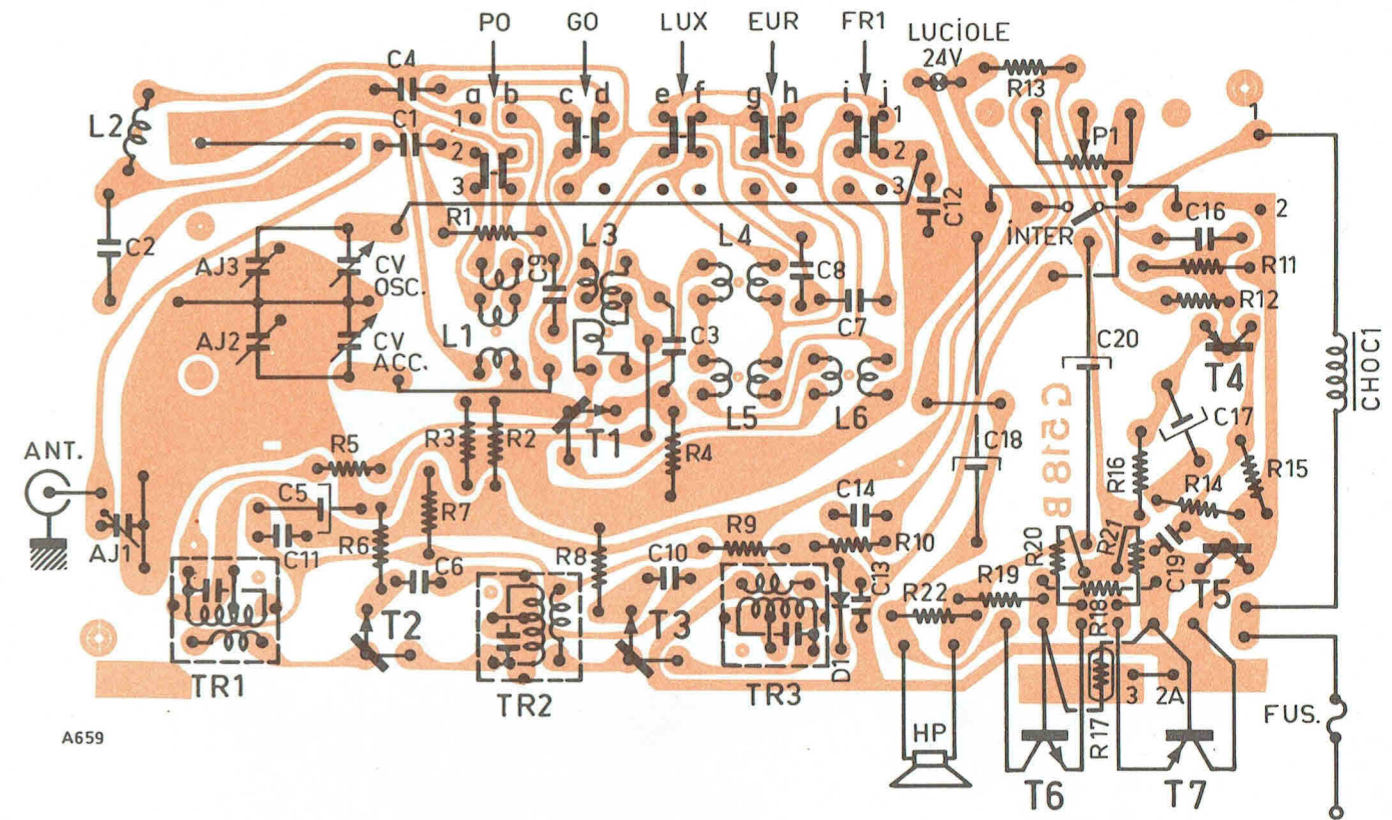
PO GO LUX EUR FR1 LUCIOLE 24V
C4 a b c d e f g h i j 1 R13
L2 C1 1 2 2 P1 1
3 3 C12
C2 R1 INTER C16 2
AJ3 CV OSC. C9 L3 L4 C8 R11
AJ2 CV ACC. L1 C3 C7 R12
C20 CHOC1
T4
L5 L6
ANT. R5 R3 R2 T1 R4 C17
C18 C 518 B R16 R15
C5 R7 C14 R14
AJ1 C11 R6 R9 R10 R20 R21
C6 R8 C10 C13 R19 C19
R22 R18 T5
TR1 T2 T3 D1
TR2 TR3 3 2A FUS.
A659 HP R17
T6 T7